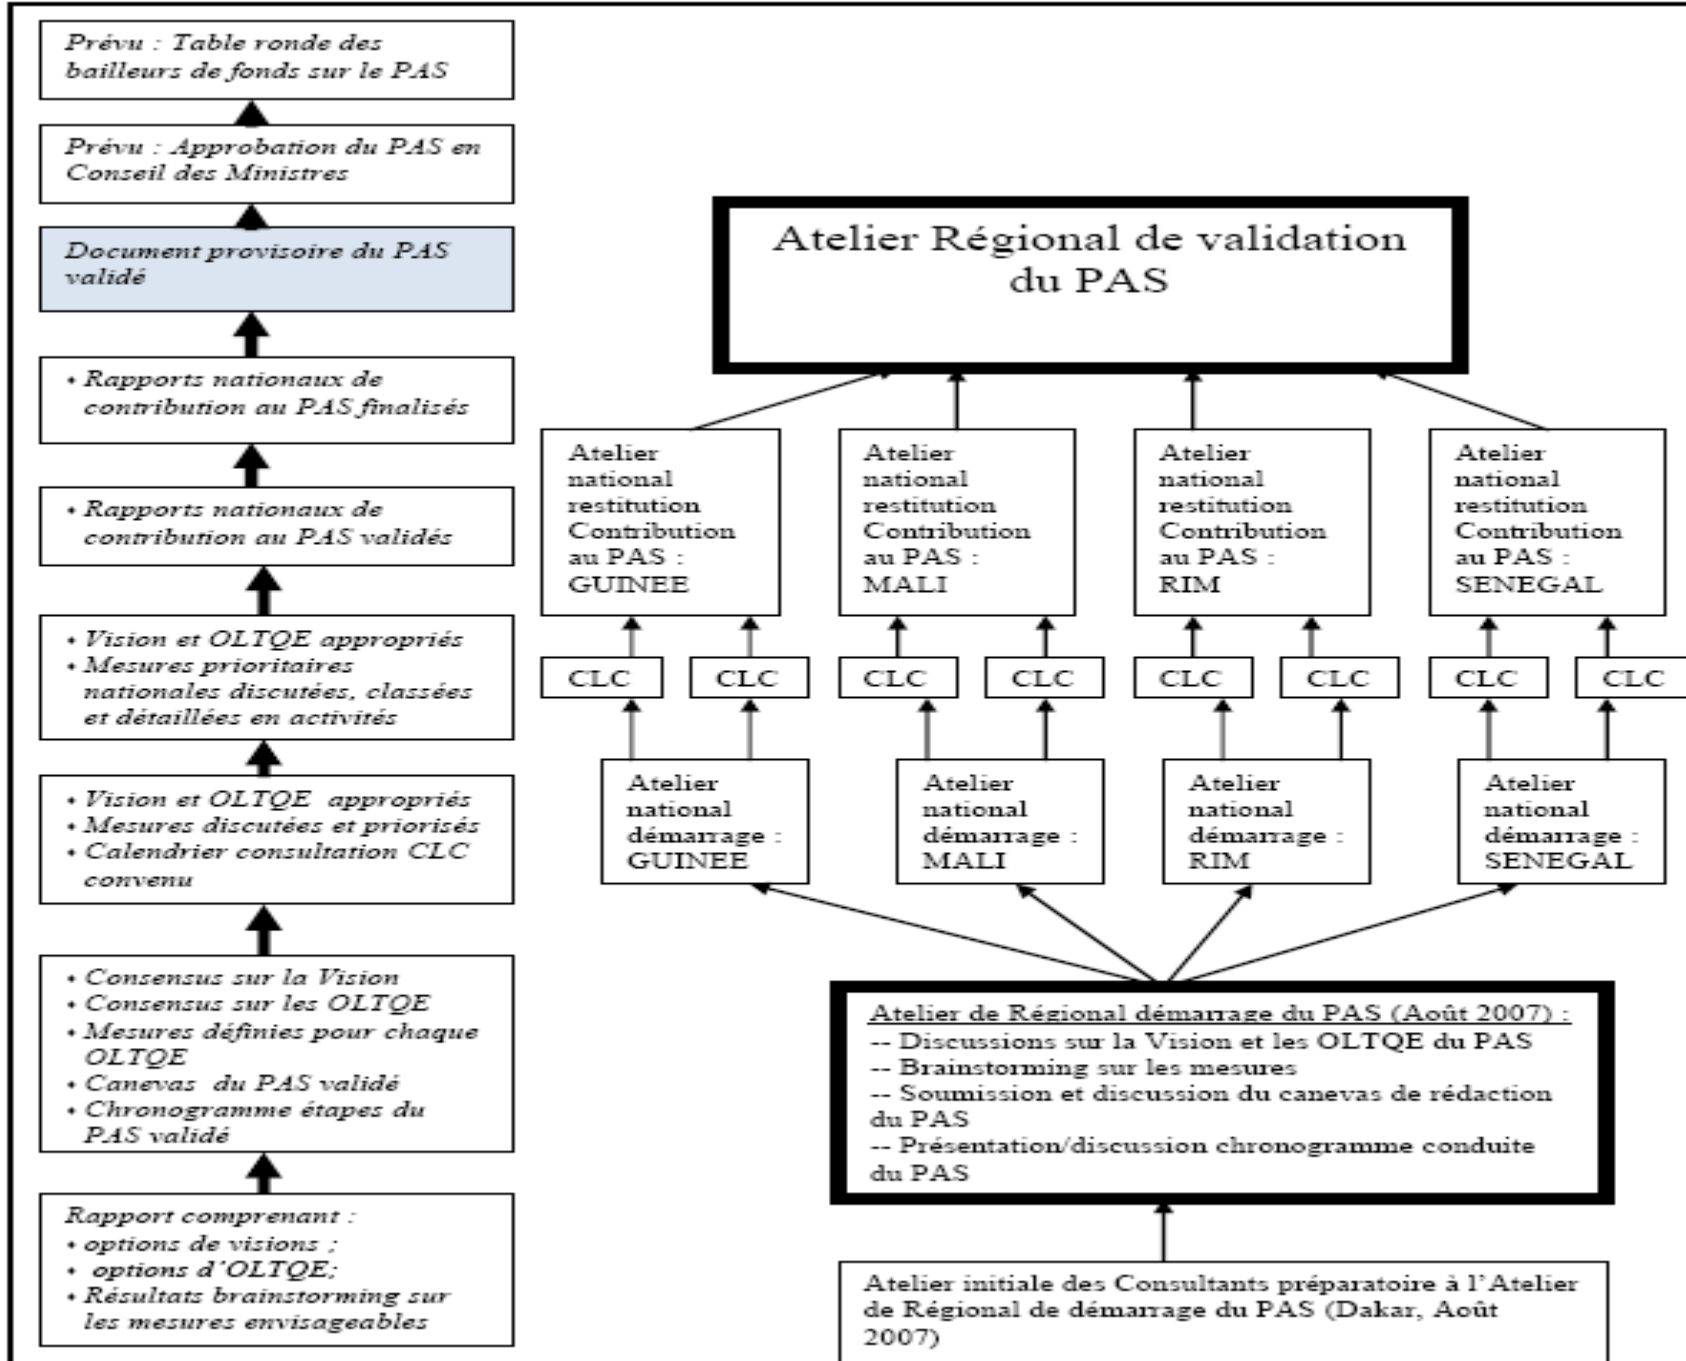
Prévu : Table ronde des bailleurs de fonds sur le PAS

Prévu : Approbation du PAS en Conseil des Ministres

Document provisoire du PAS validé

• Rapports nationaux de contribution au PAS finalisés

• Rapports nationaux de contribution au PAS validés

• Vision et OLTQE appropriés
• Mesures prioritaires nationales discutées, classées et détaillées en activités

• Vision et OLTQE appropriés
• Mesures discutées et priorisés
• Calendrier consultation CLC convenu

• Consensus sur la Vision
• Consensus sur les OLTQE
• Mesures définies pour chaque OLTQE
• Canevas du PAS validé
• Chronogramme étapes du PAS validé

Rapport comprenant :
• options de visions ;
• options d'OLTQE;
• Résultats brainstorming sur les mesures envisageables

Atelier Régional de validation du PAS

Atelier national restitution Contribution au PAS : GUINEE

Atelier national restitution Contribution au PAS : MALI

Atelier national restitution Contribution au PAS : RIM

Atelier national restitution Contribution au PAS : SENEGAL

CLC CLC CLC CLC CLC CLC CLC CLC

Atelier national démarrage : GUINEE

Atelier national démarrage : MALI

Atelier national démarrage : RIM

Atelier national démarrage : SENEGAL

Atelier de Régional démarrage du PAS (Août 2007) :
-- Discussions sur la Vision et les OLTQE du PAS
-- Brainstorming sur les mesures
-- Soumission et discussion du canevas de rédaction du PAS
-- Présentation/discussion chronogramme conduite du PAS

Atelier initiale des Consultants préparatoire à l'Atelier de Régional de démarrage du PAS (Dakar, Août 2007)